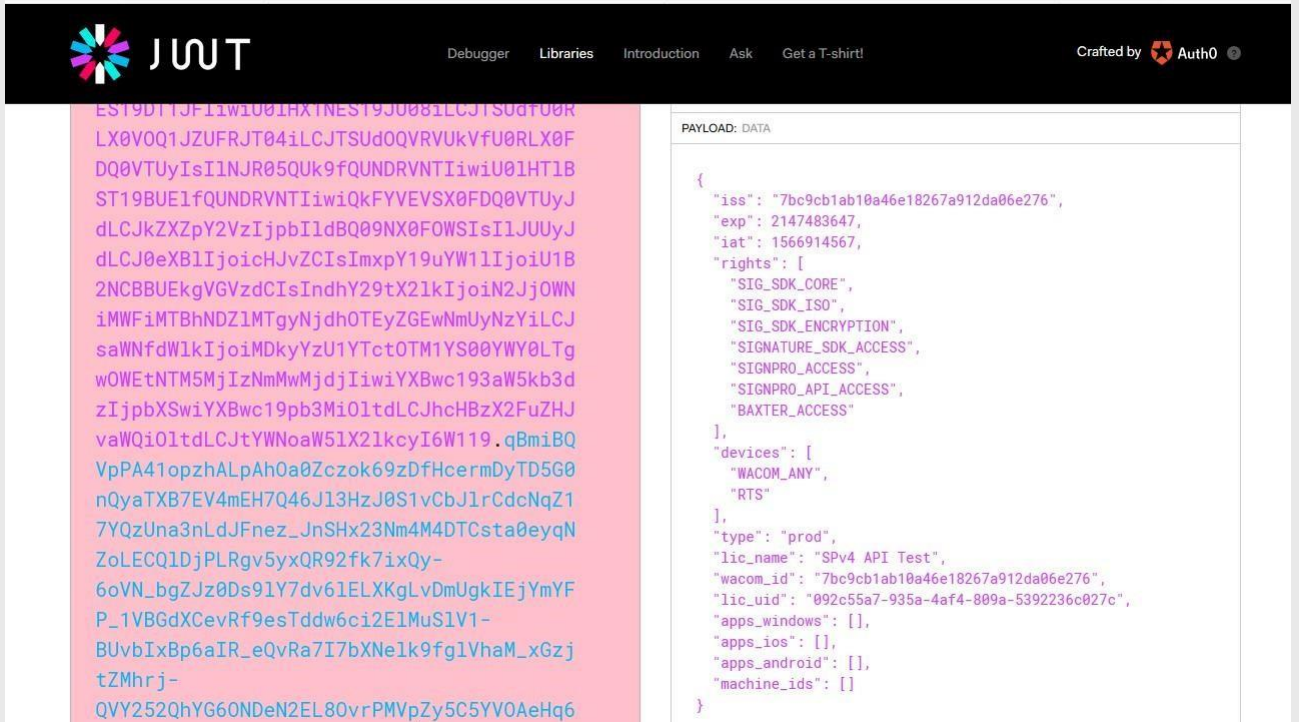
JWT

Debugger Libraries Introduction Ask Get a T-shirt!

Crafted by Auth0

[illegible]
LX0VOQ1JZUFRJT04iLCJTSUdOQVRVUkVfU0RLX0F
DQ0VTUyIsIlNJR05QUk9fQUNDRVNTIiwiU0lHTlB
ST19BUElfQUNDRVNTIiwiQkFYVEVSX0FDQ0VTUyJ
dLCJkZXZpY2VzIjpbIldBQ09NX0FOWSIsIlJUUyJ
dLCJ0eXBlIjoicHJvZCIsImxpY19uYW1lIjoiU1B
2NCBBUEkgVGVzdCIsIndhY29tX2lkIjoiN2JjOWN
iMWFiMTBhNDZlMTgyNjdhOTEyZGEwNmUyNzYiLCJ
saWNfdWlkIjoiMDkyYzU1YTctOTM1YS00YWY0LTg
wOWEtNTM5MjIzNmMwMjdjIiwiYXBwc193aW5kb3d
zIjpbXSwiYXBwc19pb3MiOltdLCJhcHBzX2FuZHJ
vaWQiOltdLCJtYWNoaW5lX2lkcyI6W119.qBmiBQ
VpPA41opzhALpAhOa0Zczok69zDfHcermDyTD5G0
nQyaTXB7EV4mEH7Q46Jl3HzJ0S1vCbJlrCdcNqZ1
7YQzUna3nLdJFnez_JnSHx23Nm4M4DTCsta0eyqN
ZoLECQlDjPLRgv5yxQR92fk7ixQy-
6oVN_bgZJz0Ds9lY7dv6lELXKgLvDmUgkIEjYmYF
P_1VBGdXCevRf9esTddw6ci2ElMuSlV1-
BUvbIxBp6aIR_eQvRa7I7bXNelk9fglVhaM_xGzj
tZMhrj-
QVY252QhYG6ONDeN2EL8OvrPMVpZy5C5YVOAeHq6

PAYLOAD: DATA

{
"iss": "7bc9cb1ab10a46e18267a912da06e276",
"exp": 2147483647,
"iat": 1566914567,
"rights": [
"SIG_SDK_CORE",
"SIG_SDK_ISO",
"SIG_SDK_ENCRYPTION",
"SIGNATURE_SDK_ACCESS",
"SIGNPRO_ACCESS",
"SIGNPRO_API_ACCESS",
"BAXTER_ACCESS"
],
"devices": [
"WACOM_ANY",
"RTS"
],
"type": "prod",
"lic_name": "SPv4 API Test",
"wacom_id": "7bc9cb1ab10a46e18267a912da06e276",
"lic_uid": "092c55a7-935a-4af4-809a-5392236c027c",
"apps_windows": [],
"apps_ios": [],
"apps_android": [],
"machine_ids": []
}